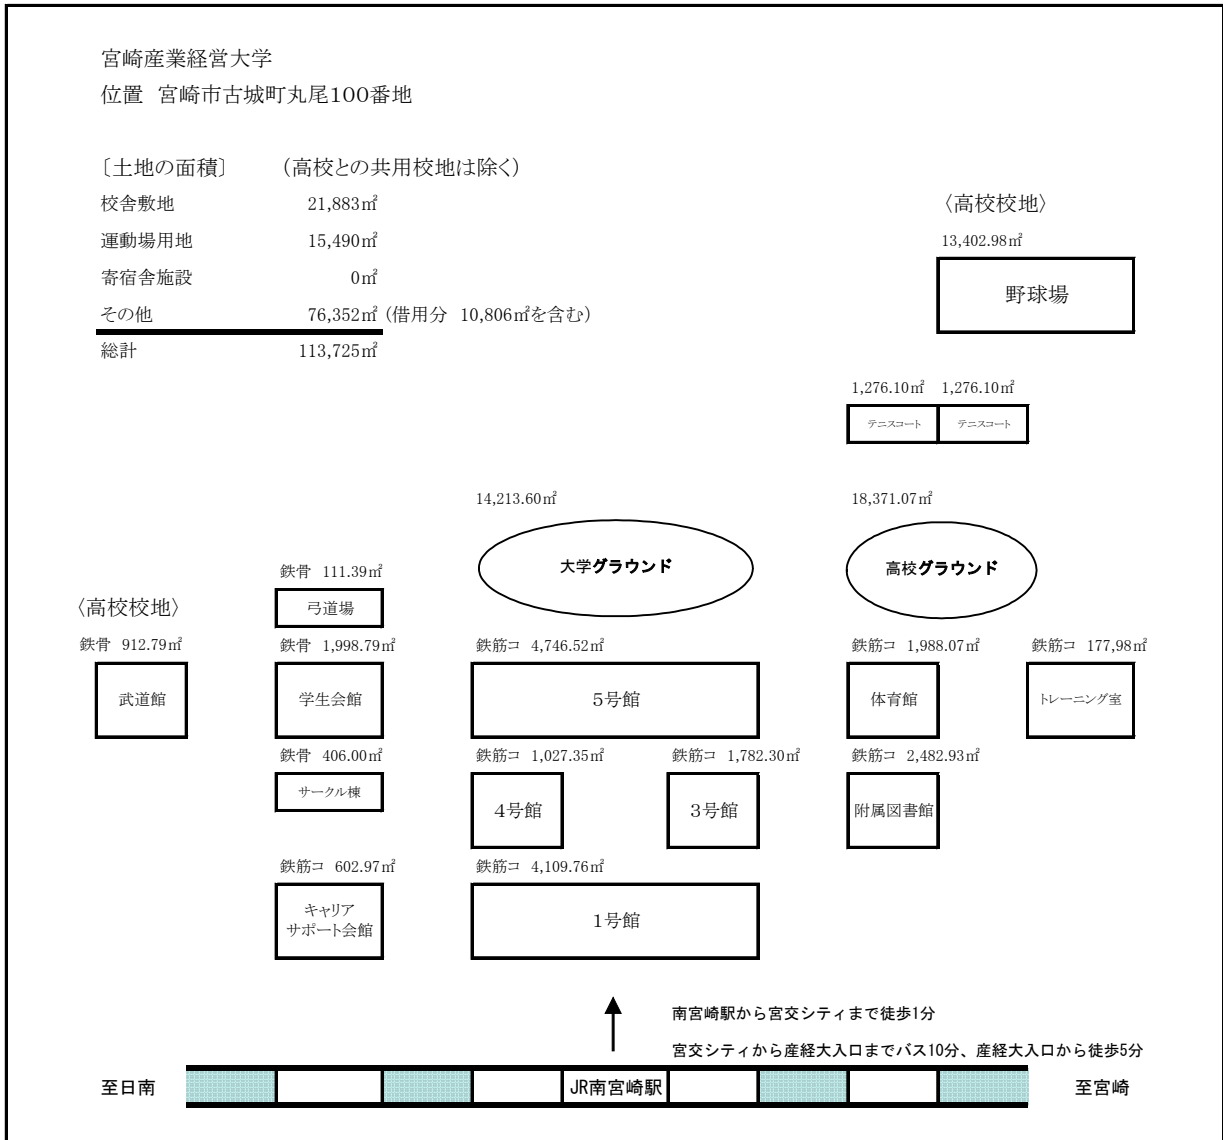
宮崎産業経営大学
位置 宮崎市古城町丸尾100番地

〔土地の面積〕 （高校との共用校地は除く）
校舎敷地 21,883㎡
運動場用地 15,490㎡
寄宿舎施設 0㎡
その他 76,352㎡（借用分 10,806㎡を含む）
総計 113,725㎡

〈高校校地〉
13,402.98㎡
野球場

1,276.10㎡ 1,276.10㎡
テニスコート テニスコート

14,213.60㎡
大学グラウンド

18,371.07㎡
高校グラウンド

鉄骨 111.39㎡
弓道場

〈高校校地〉
鉄骨 912.79㎡
武道館

鉄骨 1,998.79㎡
学生会館

鉄筋コ 4,746.52㎡
5号館

鉄筋コ 1,988.07㎡
体育館

鉄筋コ 177,98㎡
トレーニング室

鉄骨 406.00㎡
サークル棟

鉄筋コ 1,027.35㎡
4号館

鉄筋コ 1,782.30㎡
3号館

鉄筋コ 2,482.93㎡
附属図書館

鉄筋コ 602.97㎡
キャリアサポート会館

鉄筋コ 4,109.76㎡
1号館

南宮崎駅から宮交シティまで徒歩1分
宮交シティから産経大入口までバス10分、産経大入口から徒歩5分

至日南 JR南宮崎駅 至宮崎